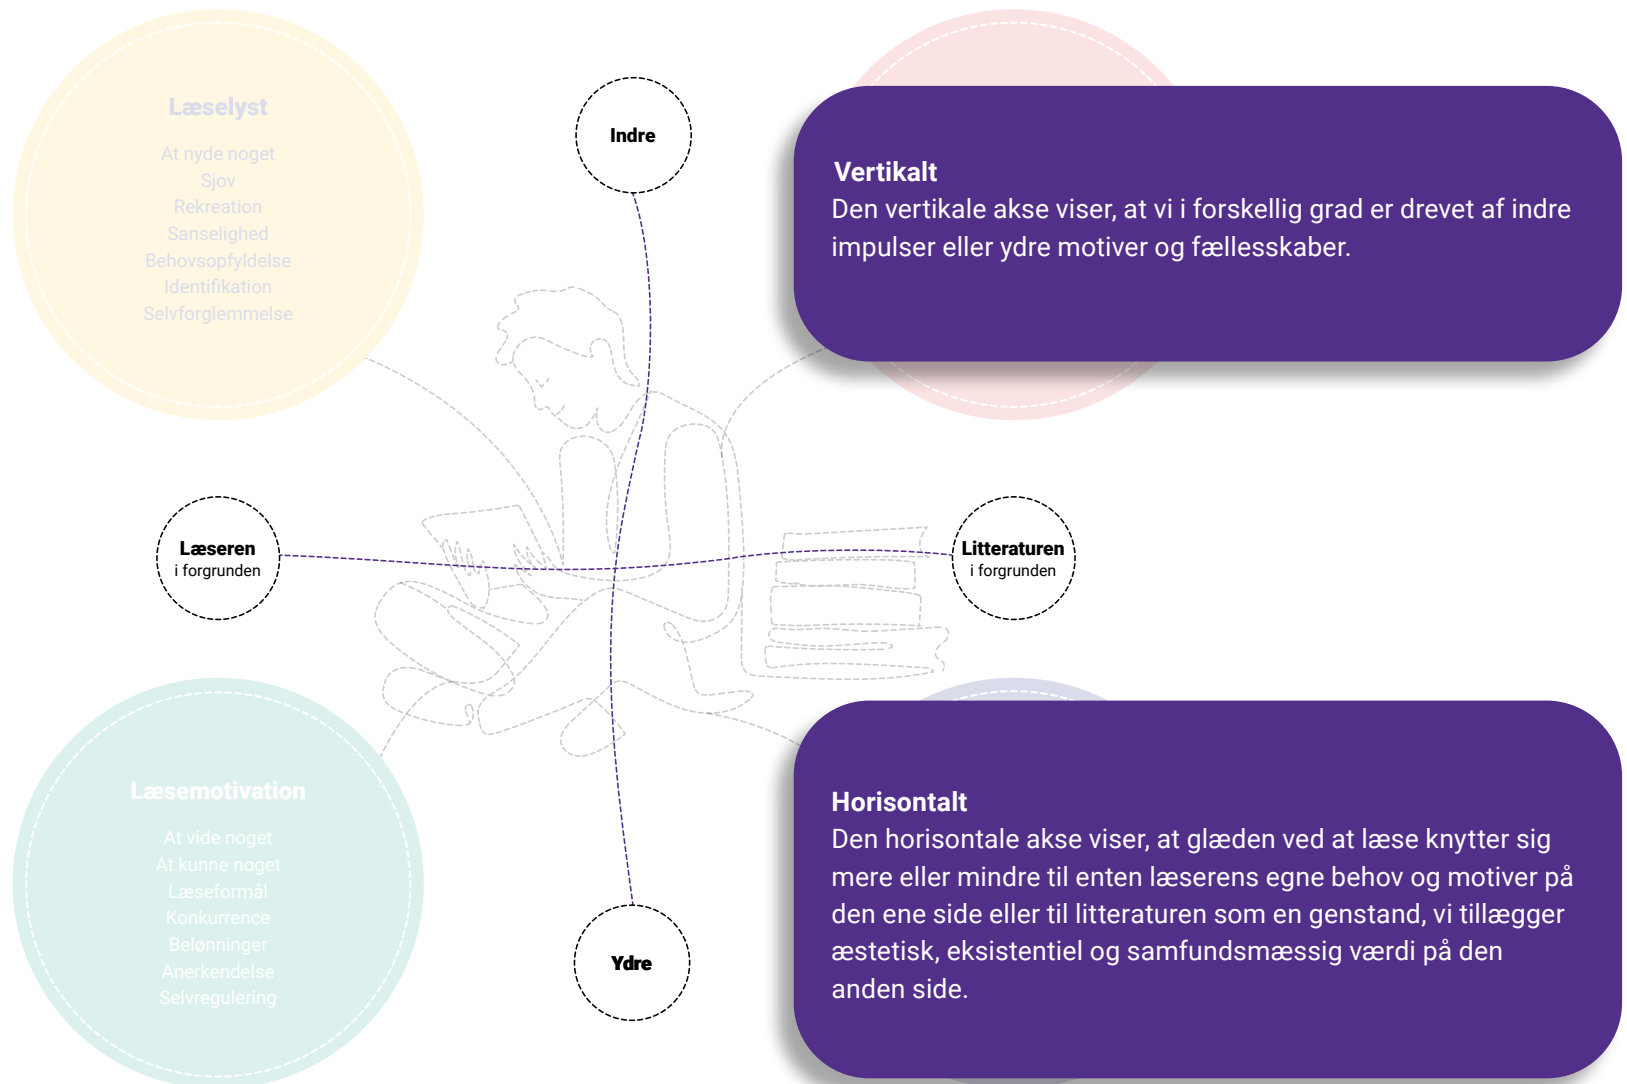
Læselyst
At nyde noget
Sjov
Rekreation
Sanselighed
Behovsopfyldelse
Identifikation
Selvforglemmelse

Indre

Vertikalt
Den vertikale akse viser, at vi i forskellig grad er drevet af indre impulser eller ydre motiver og fællesskaber.

Læseren
i forgrunden

Litteraturen
i forgrunden

Læsemotivation
At vide noget
At kunne noget
Læseformål
Konkurrence
Belønninger
Anerkendelse
Selvregulering

Ydre

Horisontalt
Den horisontale akse viser, at glæden ved at læse knytter sig mere eller mindre til enten læserens egne behov og motiver på den ene side eller til litteraturen som en genstand, vi tillægger æstetisk, eksistentiel og samfundsmæssig værdi på den anden side.